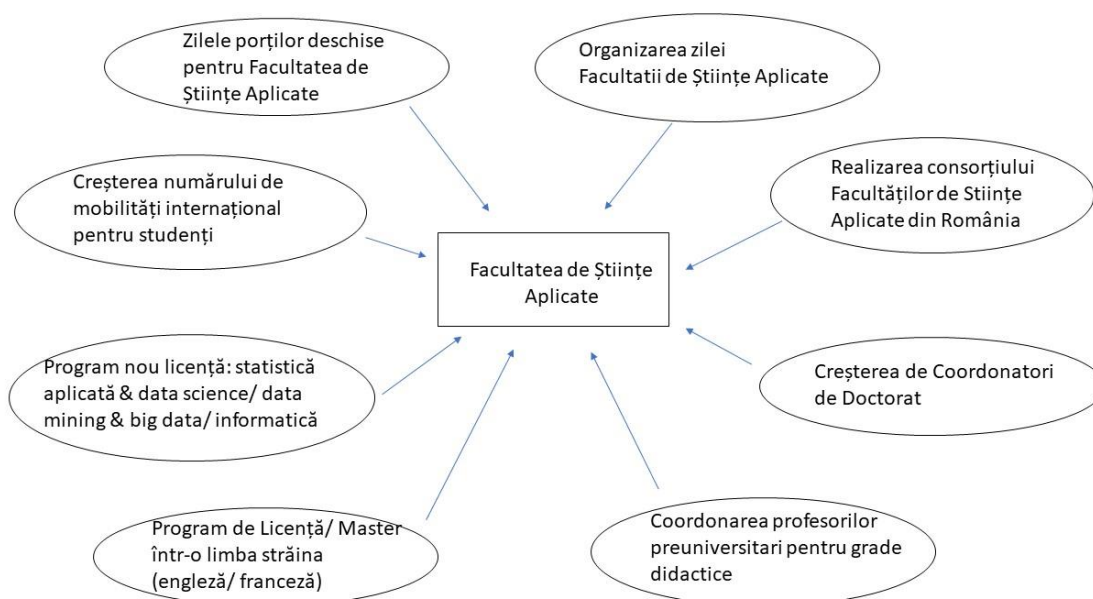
Zilele porților deschise pentru Facultatea de Științe Aplicate

Organizarea zilei Facultatii de Științe Aplicate

Creșterea numărului de mobilități internațional pentru studenți

Realizarea consorțiului Facultăților de Stiințe Aplicate din România

Facultatea de Științe Aplicate

Program nou licență: statistică aplicată & data science/ data mining & big data/ informatică

Creșterea de Coordonatori de Doctorat

Program de Licență/ Master într-o limba străina (engleză/ franceză)

Coordonarea profesorilor preuniversitari pentru grade didactice